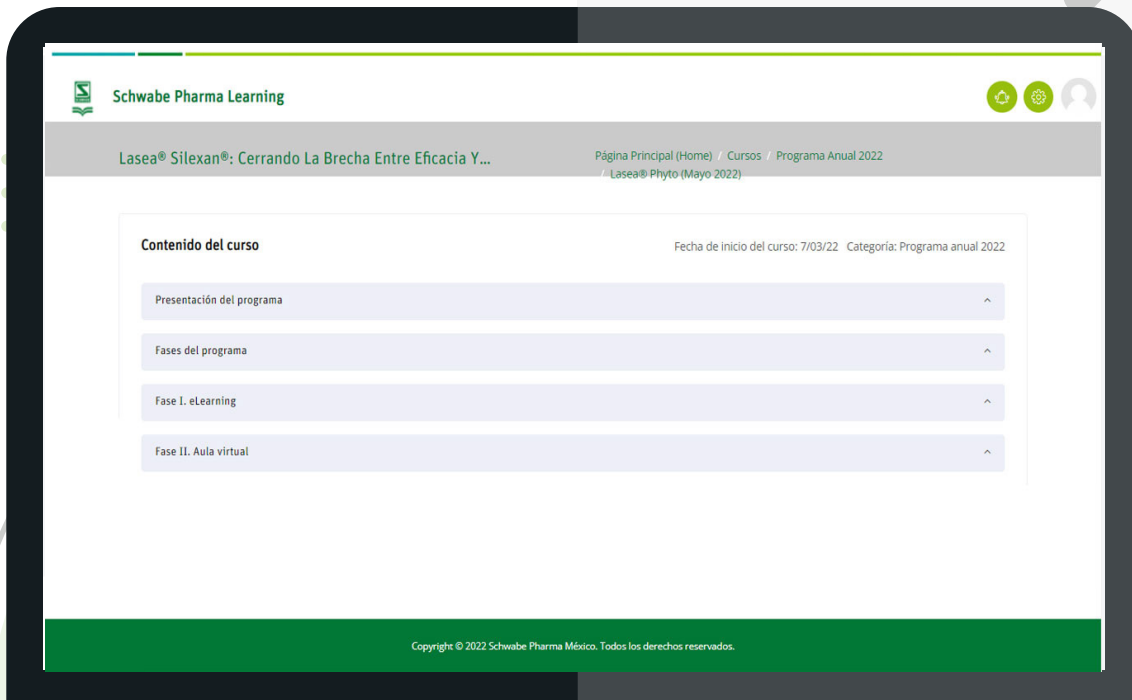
Schwabe Pharma Learning

Lasea® Silexan®: Cerrando La Brecha Entre Eficacia Y...

Página Principal (Home) / Cursos / Programa Anual 2022 / Lasea® Phyto (Mayo 2022)

Contenido del curso

Fecha de inicio del curso: 7/03/22 Categoría: Programa anual 2022

Presentación del programa

Fases del programa

Fase I. eLearning

Fase II. Aula virtual

Copyright © 2022 Schwabe Pharma México. Todos los derechos reservados.